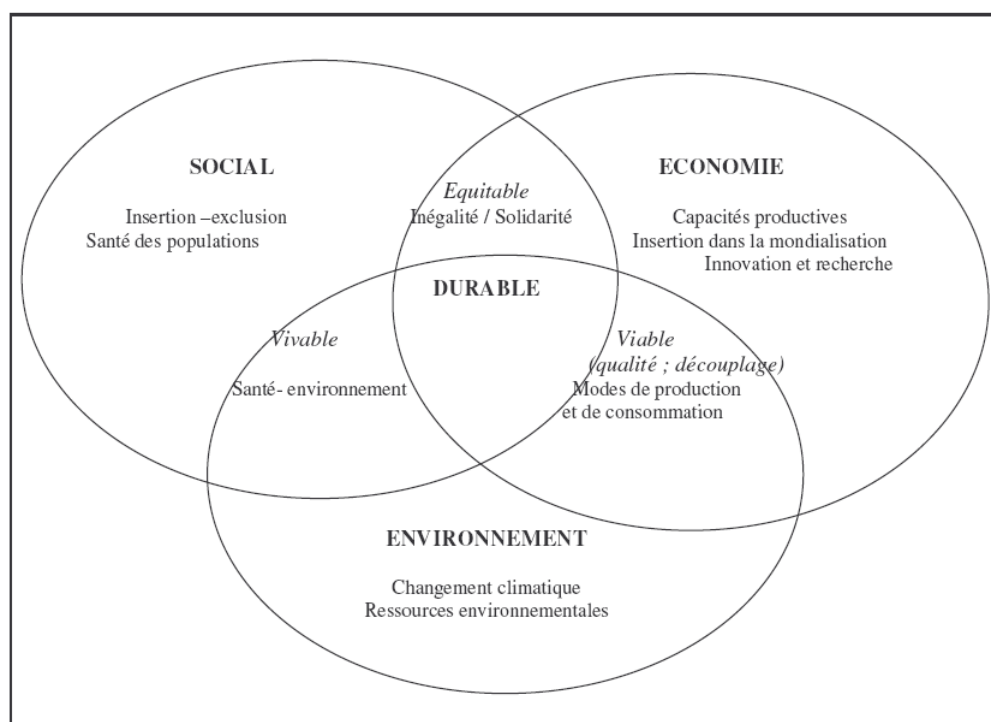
SOCIAL

Insertion –exclusion
Santé des populations

Equitable
Inégalité / Solidarité

ECONOMIE

Capacités productives
Insertion dans la mondialisation
Innovation et recherche

DURABLE

Vivable

Santé- environnement

Viable
(qualité ; découplage)
Modes de production
et de consommation

ENVIRONNEMENT

Changement climatique
Ressources environnementales